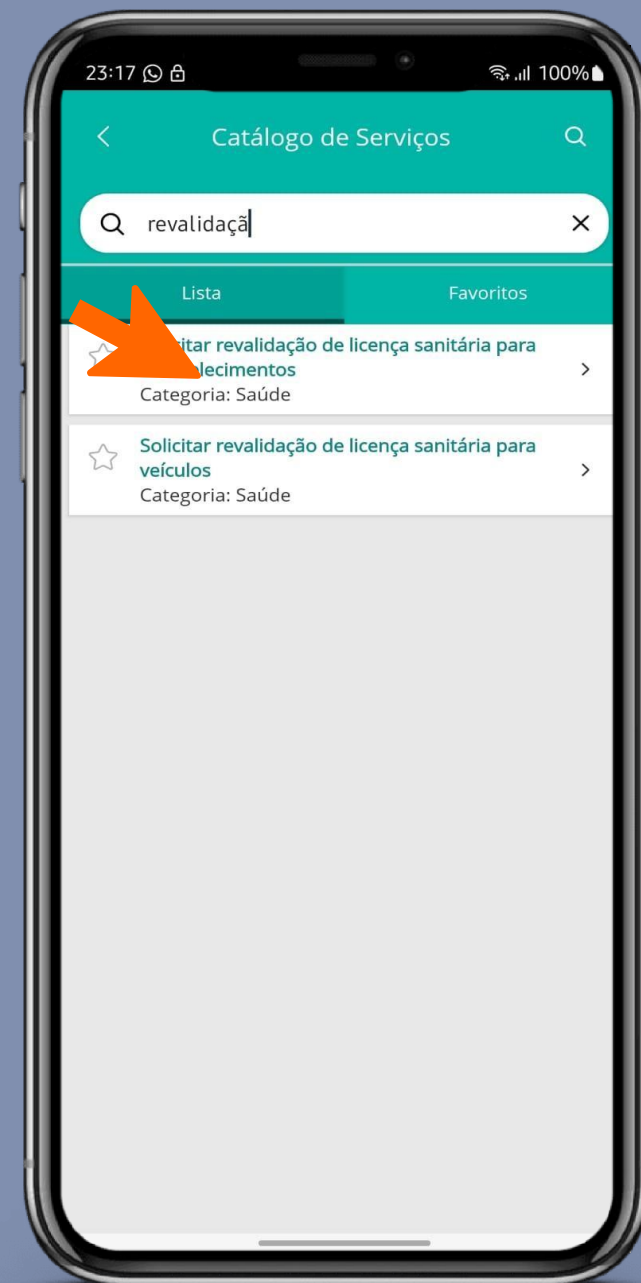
23:17 100%

Catálogo de Serviços

revalidaçã

Lista

Favoritos

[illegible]citar revalidação de licença sanitária para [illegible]lecimentos
Categoria: Saúde

Solicitar revalidação de licença sanitária para veículos
Categoria: Saúde